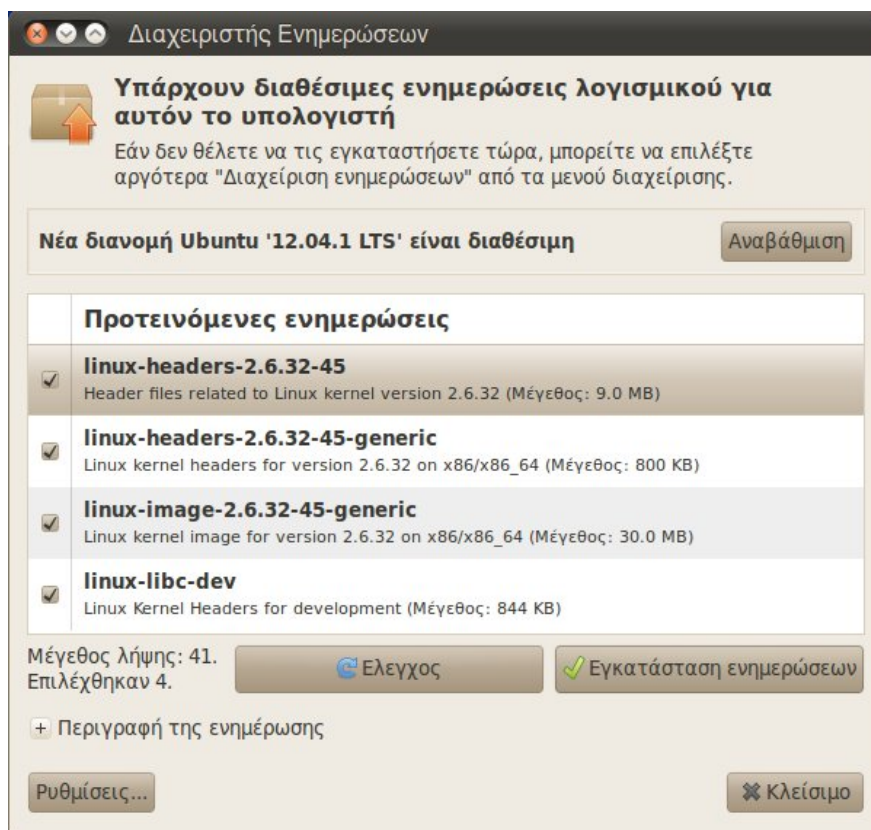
Διαχειριστής Ενημερώσεων

Υπάρχουν διαθέσιμες ενημερώσεις λογισμικού για αυτόν το υπολογιστή

Εάν δεν θέλετε να τις εγκαταστήσετε τώρα, μπορείτε να επιλέξτε αργότερα "Διαχείριση ενημερώσεων" από τα μενού διαχείρισης.

Νέα διανομή Ubuntu '12.04.1 LTS' είναι διαθέσιμη

Αναβάθμιση

Προτεινόμενες ενημερώσεις

linux-headers-2.6.32-45
Header files related to Linux kernel version 2.6.32 (Μέγεθος: 9.0 MB)

linux-headers-2.6.32-45-generic
Linux kernel headers for version 2.6.32 on x86/x86_64 (Μέγεθος: 800 KB)

linux-image-2.6.32-45-generic
Linux kernel image for version 2.6.32 on x86/x86_64 (Μέγεθος: 30.0 MB)

linux-libc-dev
Linux Kernel Headers for development (Μέγεθος: 844 KB)

Μέγεθος λήψης: 41.
Επιλέχθηκαν 4.

Έλεγχος

Εγκατάσταση ενημερώσεων

+ Περιγραφή της ενημέρωσης

Ρυθμίσεις...

Κλείσιμο